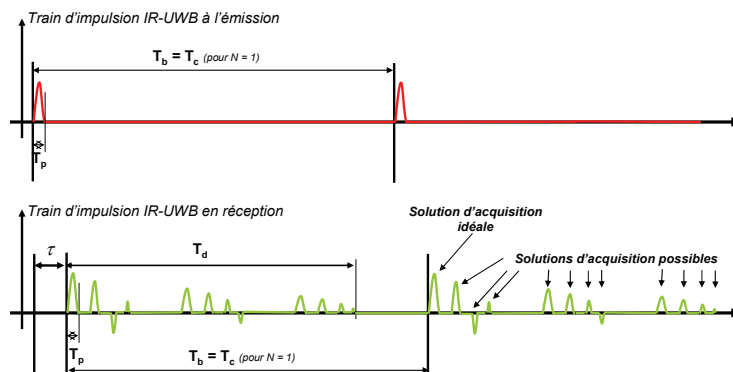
Train d'impulsion IR-UWB à l'émission

$T_b = T_c$ (pour N = 1)

$T_p$

Train d'impulsion IR-UWB en réception

$\tau$

$T_d$

Solution d'acquisition idéale

Solutions d'acquisition possibles

$T_p$

$T_b = T_c$ (pour N = 1)